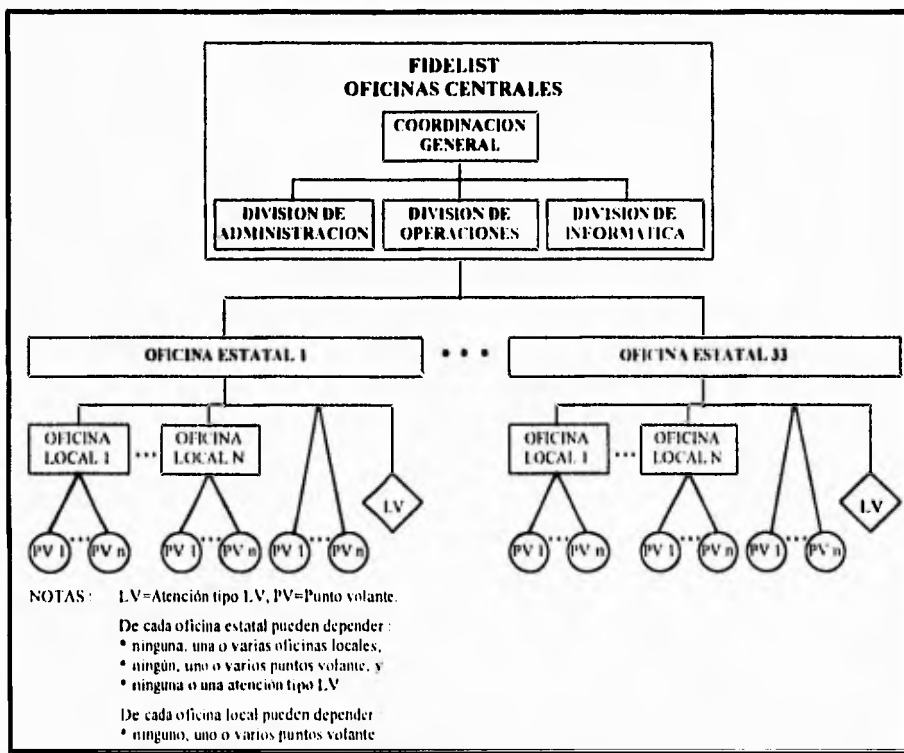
FIDELIST
OFICINAS CENTRALES

COORDINACION GENERAL

DIVISION DE ADMINISTRACION

DIVISION DE OPERACIONES

DIVISION DE INFORMATICA

OFICINA ESTATAL 1

• • •

OFICINA ESTATAL 33

OFICINA LOCAL 1

...

OFICINA LOCAL N

LV

PV 1 ... PV n

PV 1 ... PV n

PV 1 ... PV n

OFICINA LOCAL 1

...

OFICINA LOCAL N

LV

PV 1 ... PV n

PV 1 ... PV n

PV 1 ... PV n

NOTAS : LV=Atención tipo LV, PV=Punto volante.

De cada oficina estatal pueden depender :
• ninguna, una o varias oficinas locales,
• ningún, uno o varios puntos volante, y
• ninguna o una atención tipo LV

De cada oficina local pueden depender :
• ninguno, uno o varios puntos volante